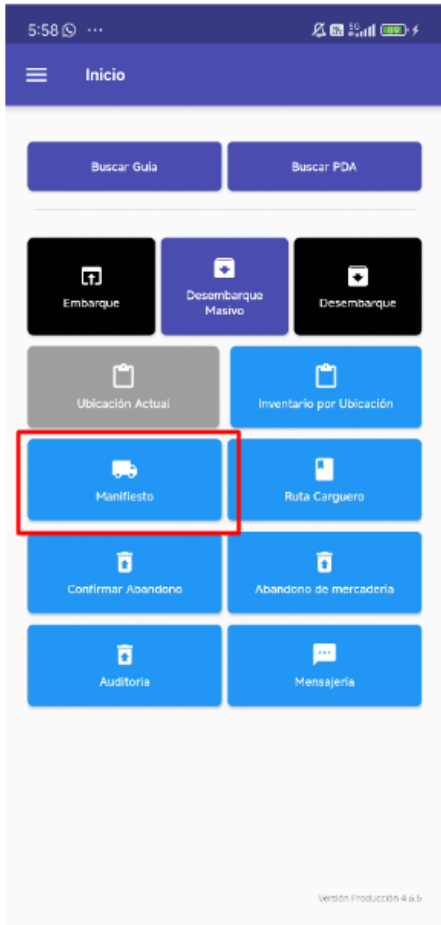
5:58 ···

Inicio

Buscar Guía

Buscar PDA

Embarque

Desembarque Masivo

Desembarque

Ubicación Actual

Inventario por Ubicación

Manifiesto

Ruta Carguero

Confirmar Abandono

Abandono de mercadería

Auditoria

Mensajería

Versión Producción 4.6.5